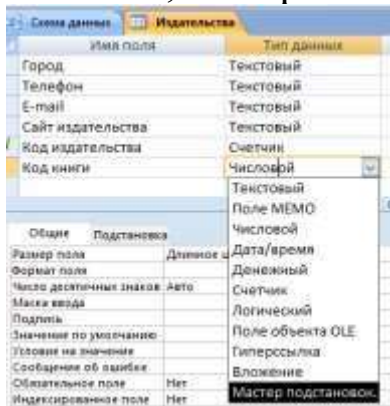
Схема данных | Издательства

| Имя поля | Тип данных |
|---|---|
| Город | Текстовый |
| Телефон | Текстовый |
| E-mail | Текстовый |
| Сайт издательства | Текстовый |
| Код издательства | Счетчик |
| Код книги | Числовой |

Текстовый
Поле MEMO
Числовой
Дата/время
Денежный
Счетчик
Логический
Поле объекта OLE
Гиперссылка
Вложение
Мастер подстановок...

Общие | Подстановка

| | |
|---|---|
| Размер поля | Длинное ц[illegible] |
| Формат поля | |
| Число десятичных знаков | Авто |
| Маска ввода | |
| Подпись | |
| Значение по умолчанию | |
| Условие на значение | |
| Сообщение об ошибке | |
| Обязательное поле | Нет |
| Индексированное поле | Нет |